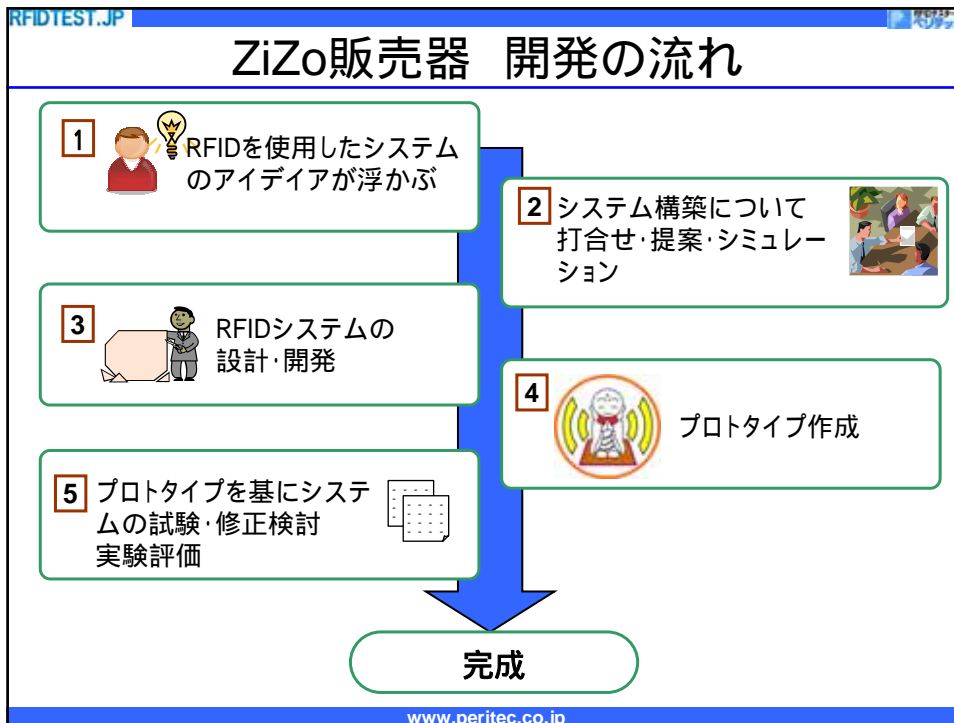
RFIDTEST.JP

ZiZo販売器　開発の流れ

1 RFIDを使用したシステムのアイデイアが浮かぶ

2 システム構築について打合せ･提案･シミュレーション

3 RFIDシステムの設計･開発

4 プロトタイプ作成

5 プロトタイプを基にシステムの試験･修正検討実験評価

完成

www.peritec.co.jp